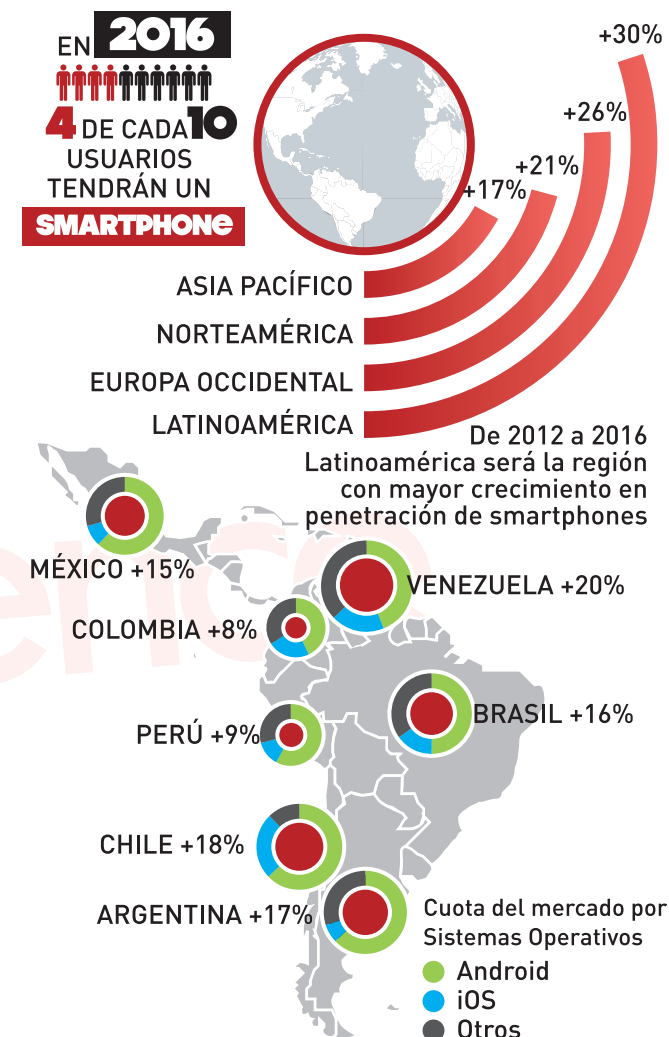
EN 2016

4 DE CADA 10 USUARIOS TENDRÁN UN SMARTPHONE

+30%
+26%
+21%
+17%

ASIA PACÍFICO
NORTEAMÉRICA
EUROPA OCCIDENTAL
LATINOAMÉRICA

De 2012 a 2016 Latinoamérica será la región con mayor crecimiento en penetración de smartphones

MÉXICO +15%
VENEZUELA +20%
COLOMBIA +8%
BRASIL +16%
PERÚ +9%
CHILE +18%
ARGENTINA +17%

Cuota del mercado por Sistemas Operativos
Android
iOS
Otros